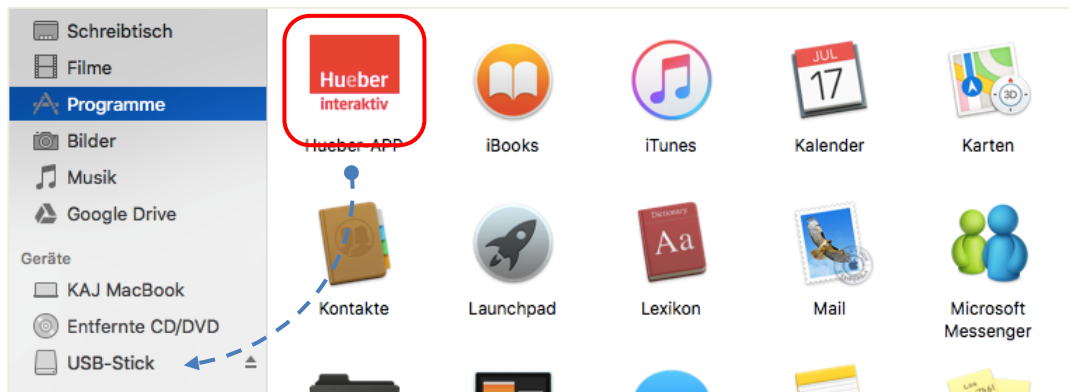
Schreibtisch
Filme
Programme
Bilder
Musik
Google Drive
Geräte
KAJ MacBook
Entfernte CD/DVD
USB-Stick

Hueber interaktiv
Hueber APP
iBooks
iTunes
JUL 17
Kalender
3D
Karten
Kontakte
Launchpad
Dictionary Aa
Lexikon
Mail
Microsoft Messenger